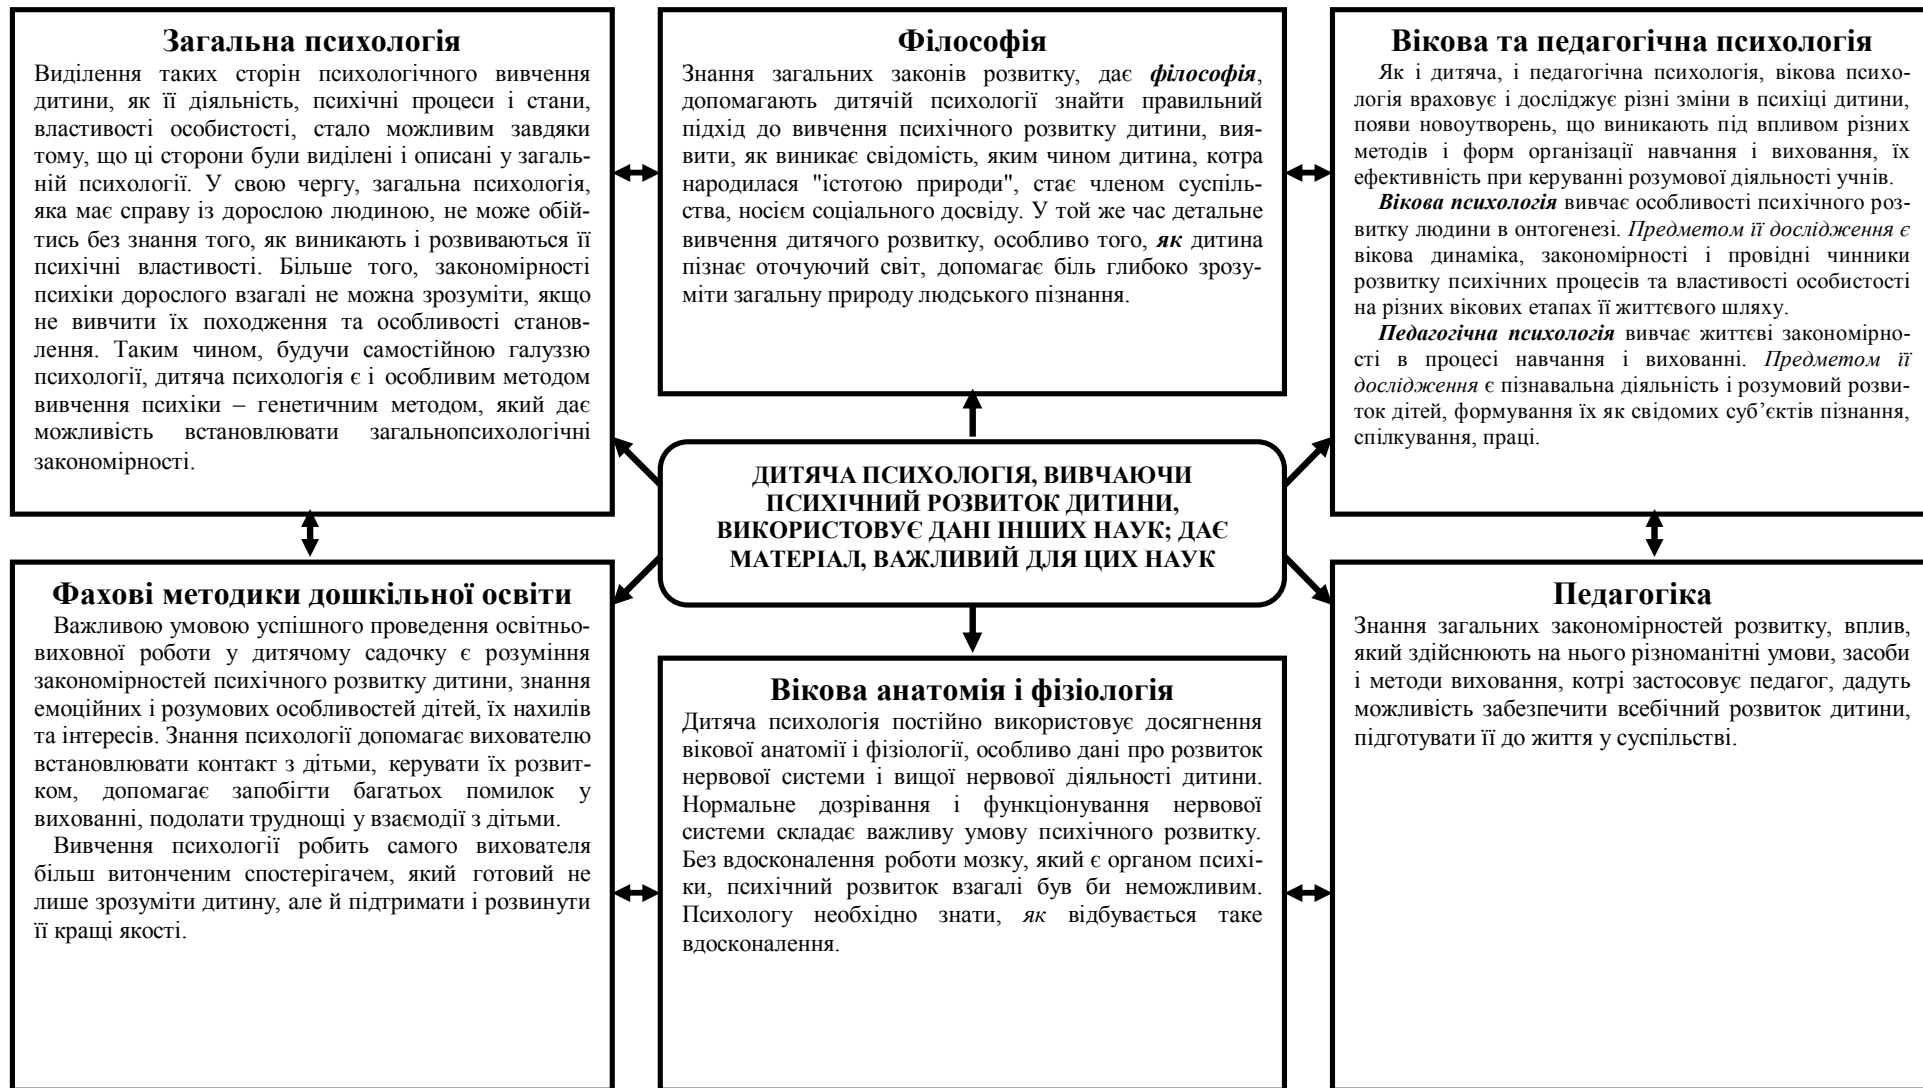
**Загальна психологія**

Виділення таких сторін психологічного вивчення дитини, як її діяльність, психічні процеси і стани, властивості особистості, стало можливим завдяки тому, що ці сторони були виділені і описані у загальній психології. У свою чергу, загальна психологія, яка має справу із дорослою людиною, не може обійтись без знання того, як виникають і розвиваються її психічні властивості. Більше того, закономірності психіки дорослого взагалі не можна зрозуміти, якщо не вивчити їх походження та особливості становлення. Таким чином, будучи самостійною галуззю психології, дитяча психологія є і особливим методом вивчення психіки – генетичним методом, який дає можливість встановлювати загальнопсихологічні закономірності.

**Філософія**

Знання загальних законів розвитку, дає ***філософія***, допомагають дитячій психології знайти правильний підхід до вивчення психічного розвитку дитини, виявити, як виникає свідомість, яким чином дитина, котра народилася "істотою природи", стає членом суспільства, носієм соціального досвіду. У той же час детальне вивчення дитячого розвитку, особливо того, ***як*** дитина пізнає оточуючий світ, допомагає біль глибоко зрозуміти загальну природу людського пізнання.

**Вікова та педагогічна психологія**

Як і дитяча, і педагогічна психологія, вікова психологія враховує і досліджує різні зміни в психіці дитини, появи новоутворень, що виникають під впливом різних методів і форм організації навчання і виховання, їх ефективність при керуванні розумової діяльності учнів.

***Вікова психологія*** вивчає особливості психічного розвитку людини в онтогенезі. *Предметом її дослідження є* вікова динаміка, закономірності і провідні чинники розвитку психічних процесів та властивості особистості на різних вікових етапах її життєвого шляху.

***Педагогічна психологія*** вивчає життєві закономірності в процесі навчання і вихованні. *Предметом її дослідження* є пізнавальна діяльність і розумовий розвиток дітей, формування їх як свідомих суб'єктів пізнання, спілкування, праці.

**ДИТЯЧА ПСИХОЛОГІЯ, ВИВЧАЮЧИ ПСИХІЧНИЙ РОЗВИТОК ДИТИНИ, ВИКОРИСТОВУЄ ДАНІ ІНШИХ НАУК; ДАЄ МАТЕРІАЛ, ВАЖЛИВИЙ ДЛЯ ЦИХ НАУК**

**Фахові методики дошкільної освіти**

Важливою умовою успішного проведення освітньовиховної роботи у дитячому садочку є розуміння закономірностей психічного розвитку дитини, знання емоційних і розумових особливостей дітей, їх нахилів та інтересів. Знання психології допомагає вихователю встановлювати контакт з дітьми, керувати їх розвитком, допомагає запобігти багатьох помилок у вихованні, подолати труднощі у взаємодії з дітьми.

Вивчення психології робить самого вихователя більш витонченим спостерігачем, який готовий не лише зрозуміти дитину, але й підтримати і розвинути її кращі якості.

**Вікова анатомія і фізіологія**

Дитяча психологія постійно використовує досягнення вікової анатомії і фізіології, особливо дані про розвиток нервової системи і вищої нервової діяльності дитини. Нормальне дозрівання і функціонування нервової системи складає важливу умову психічного розвитку. Без вдосконалення роботи мозку, який є органом психіки, психічний розвиток взагалі був би неможливим. Психологу необхідно знати, *як* відбувається таке вдосконалення.

**Педагогіка**

Знання загальних закономірностей розвитку, вплив, який здійснюють на нього різноманітні умови, засоби і методи виховання, котрі застосовує педагог, дадуть можливість забезпечити всебічний розвиток дитини, підготувати її до життя у суспільстві.